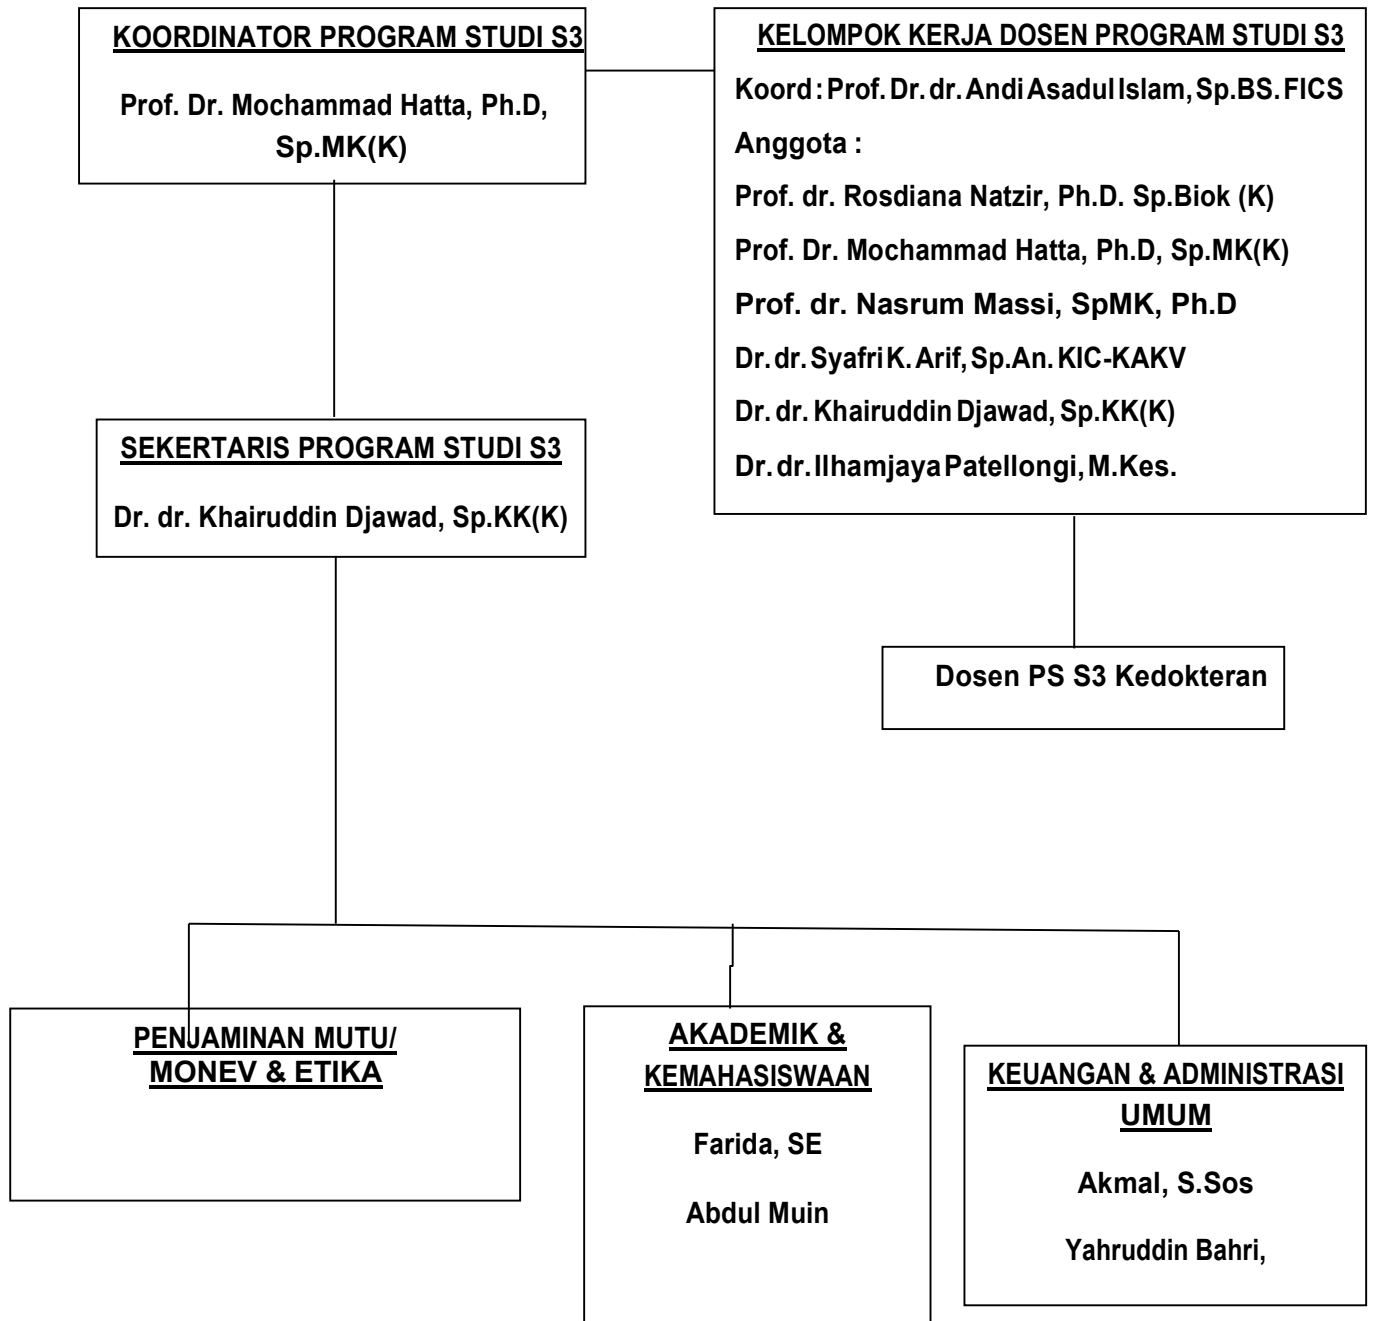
KOORDINATOR PROGRAM STUDI S3

Prof. Dr. Mochammad Hatta, Ph.D, Sp.MK(K)

KELOMPOK KERJA DOSEN PROGRAM STUDI S3

Koord : Prof. Dr. dr. Andi Asadul Islam, Sp.BS. FICS

Anggota :

Prof. dr. Rosdiana Natzir, Ph.D. Sp.Biok (K)

Prof. Dr. Mochammad Hatta, Ph.D, Sp.MK(K)

Prof. dr. Nasrum Massi, SpMK, Ph.D

Dr. dr. Syafri K. Arif, Sp.An. KIC-KAKV

Dr. dr. Khairuddin Djawad, Sp.KK(K)

Dr. dr. Ilhamjaya Patellongi, M.Kes.

SEKERTARIS PROGRAM STUDI S3

Dr. dr. Khairuddin Djawad, Sp.KK(K)

Dosen PS S3 Kedokteran

PENJAMINAN MUTU/ MONEV & ETIKA

AKADEMIK & KEMAHASISWAAN

Farida, SE

Abdul Muin

KEUANGAN & ADMINISTRASI UMUM

Akmal, S.Sos

Yahruddin Bahri,